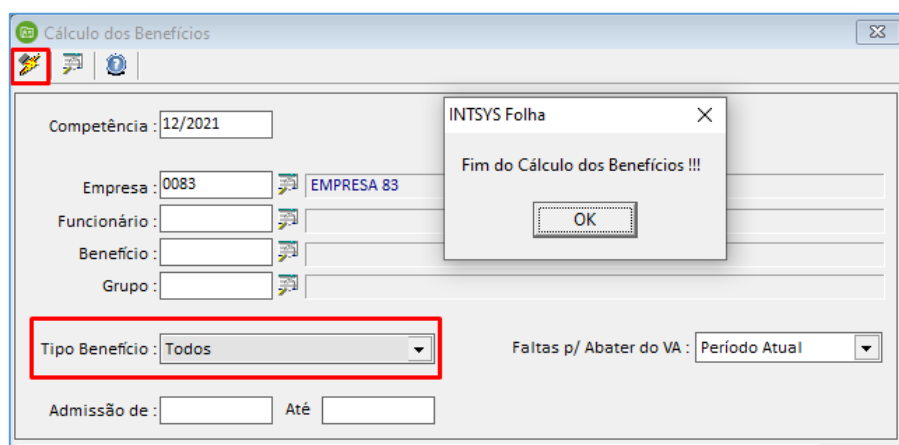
Cálculo dos Benefícios

Competência : 12/2021

Empresa : 0083 EMPRESA 83

Funcionário :

Benefício :

Grupo :

Tipo Benefício : Todos

Faltas p/ Abater do VA : Período Atual

Admissão de : Até

INTSYS Folha

Fim do Cálculo dos Benefícios !!!

OK